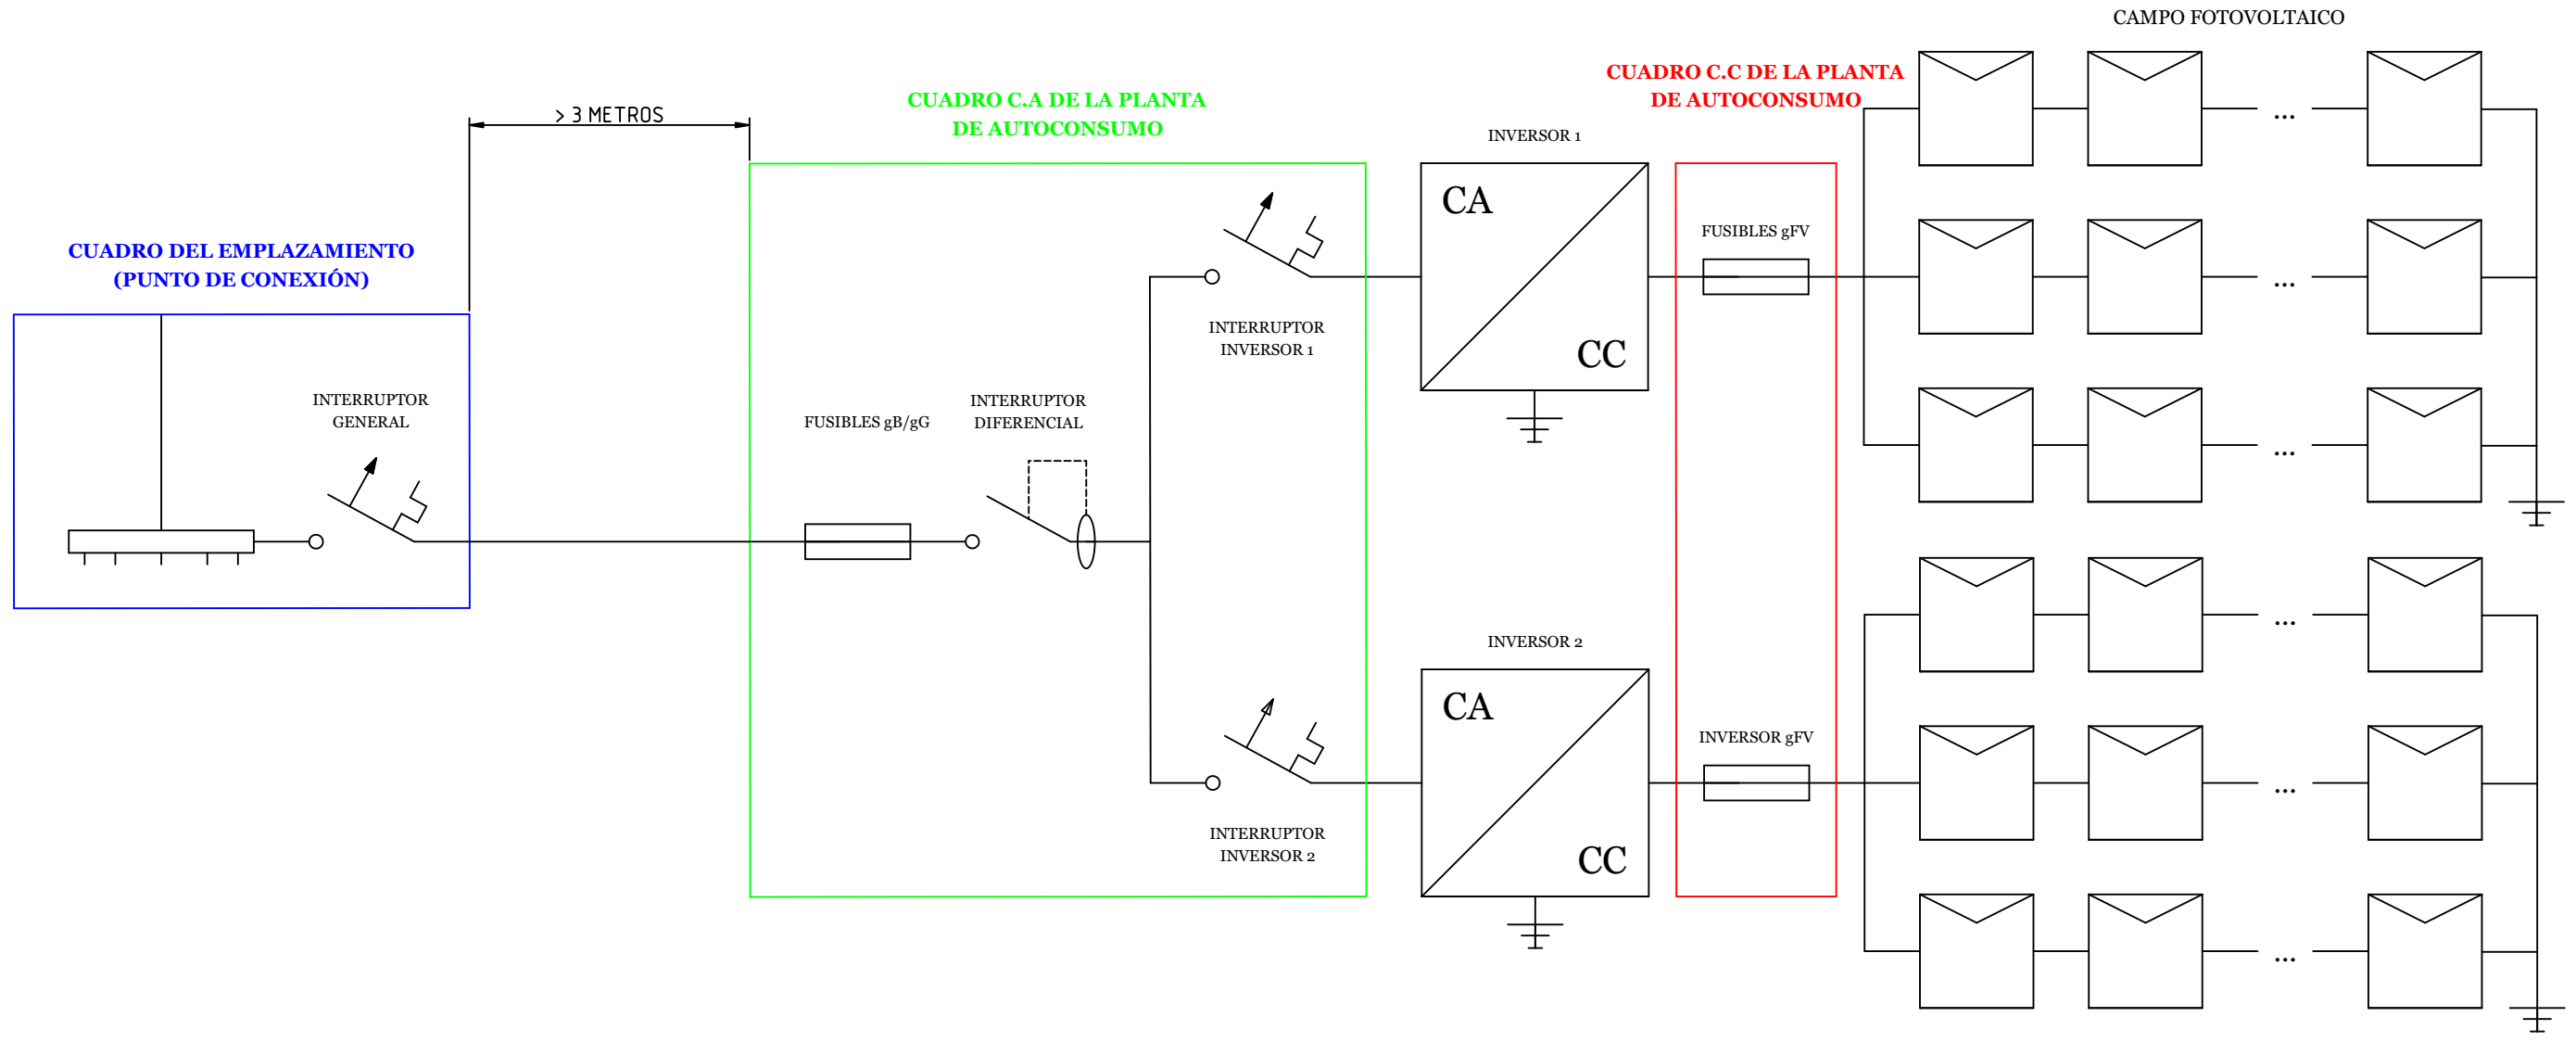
CAMPO FOTOVOLTAICO

CUADRO C.C DE LA PLANTA DE AUTOCONSUMO

CUADRO C.A DE LA PLANTA DE AUTOCONSUMO

> 3 METROS

INVERSOR 1

CA

CC

FUSIBLES gFV

...

...

...

CUADRO DEL EMPLAZAMIENTO (PUNTO DE CONEXIÓN)

INTERRUPTOR INVERSOR 1

INTERRUPTOR GENERAL

FUSIBLES gB/gG

INTERRUPTOR DIFERENCIAL

INVERSOR 2

CA

CC

INVERSOR gFV

...

...

...

INTERRUPTOR INVERSOR 2